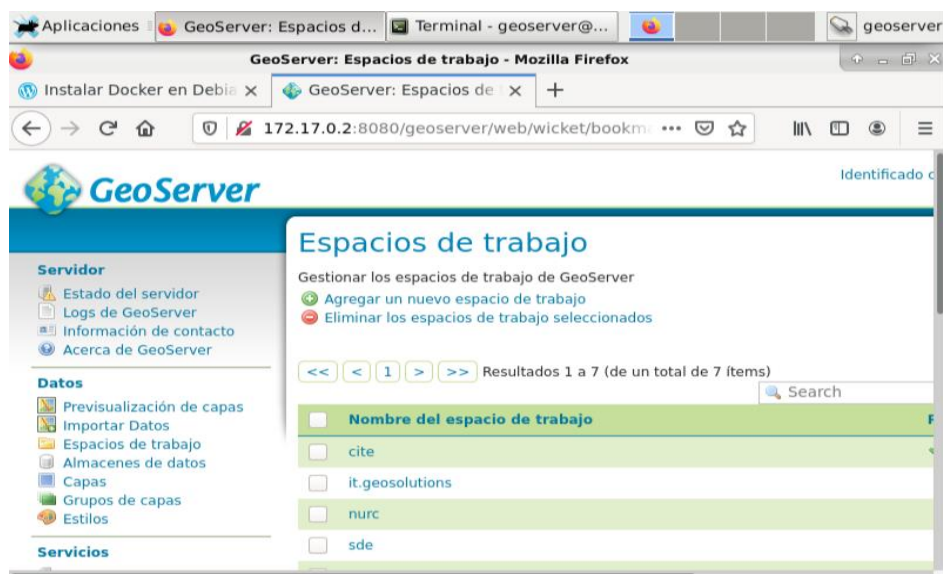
Aplicaciones | GeoServer: Espacios d... | Terminal - geoserver@... | geoserver

GeoServer: Espacios de trabajo - Mozilla Firefox

Instalar Docker en Debia × | GeoServer: Espacios de × | +

172.17.0.2:8080/geoserver/web/wicket/bookm ···

GeoServer

Identificado c

Servidor
Estado del servidor
Logs de GeoServer
Información de contacto
Acerca de GeoServer

Datos
Previsualización de capas
Importar Datos
Espacios de trabajo
Almacenes de datos
Capas
Grupos de capas
Estilos

Servicios

Espacios de trabajo

Gestionar los espacios de trabajo de GeoServer
Agregar un nuevo espacio de trabajo
Eliminar los espacios de trabajo seleccionados

<< < 1 > >> Resultados 1 a 7 (de un total de 7 ítems)

Search

| | Nombre del espacio de trabajo |
|---|---|
| | cite |
| | it.geosolutions |
| | nurc |
| | sde |